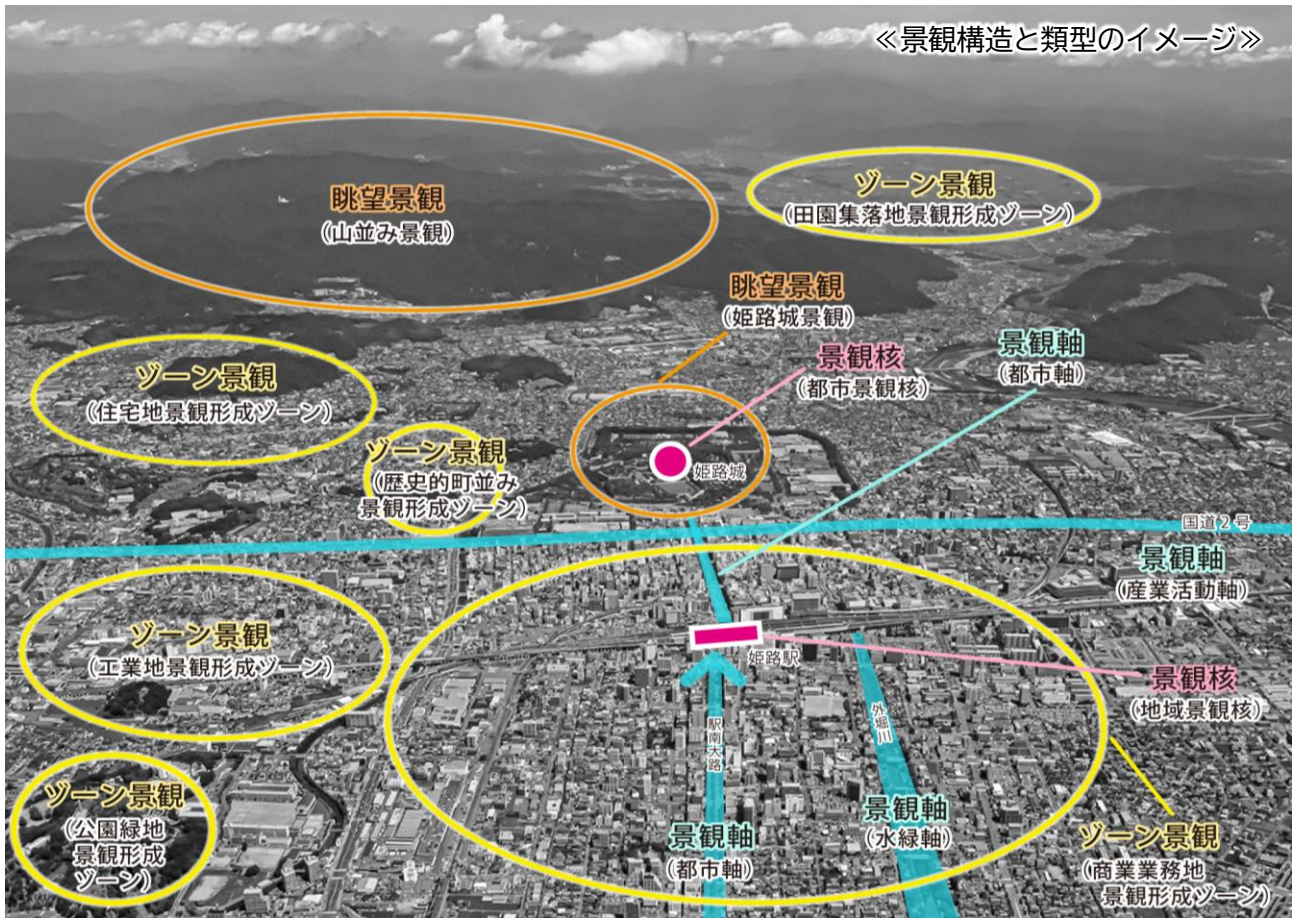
≪景観構造と類型のイメージ≫

眺望景観
(山並み景観)

ゾーン景観
(田園集落地景観形成ゾーン)

眺望景観
(姫路城景観)

景観核
(都市景観核)

景観軸
(都市軸)

ゾーン景観
(住宅地景観形成ゾーン)

ゾーン景観
(歴史的町並み景観形成ゾーン)

姫路城

国道2号

景観軸
(産業活動軸)

ゾーン景観
(工業地景観形成ゾーン)

姫路駅

景観核
(地域景観核)

駅南大路

外堀川

ゾーン景観
(公園緑地景観形成ゾーン)

景観軸
(水緑軸)

景観軸
(都市軸)

ゾーン景観
(商業業務地景観形成ゾーン)